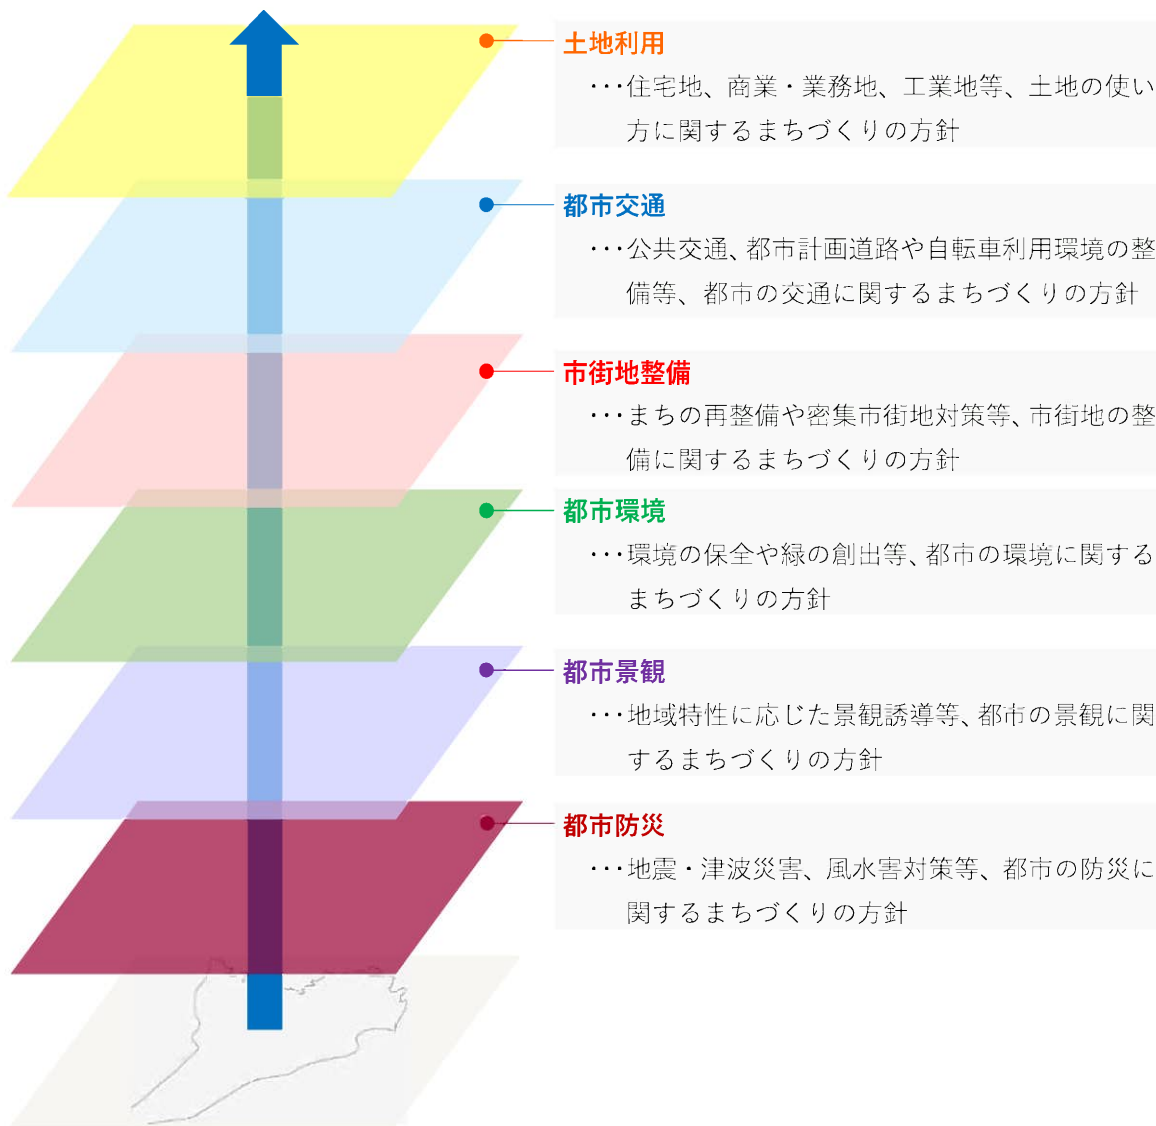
土地利用

・・・住宅地、商業・業務地、工業地等、土地の使い方に関するまちづくりの方針

都市交通

・・・公共交通、都市計画道路や自転車利用環境の整備等、都市の交通に関するまちづくりの方針

市街地整備

・・・まちの再整備や密集市街地対策等、市街地の整備に関するまちづくりの方針

都市環境

・・・環境の保全や緑の創出等、都市の環境に関するまちづくりの方針

都市景観

・・・地域特性に応じた景観誘導等、都市の景観に関するまちづくりの方針

都市防災

・・・地震・津波災害、風水害対策等、都市の防災に関するまちづくりの方針